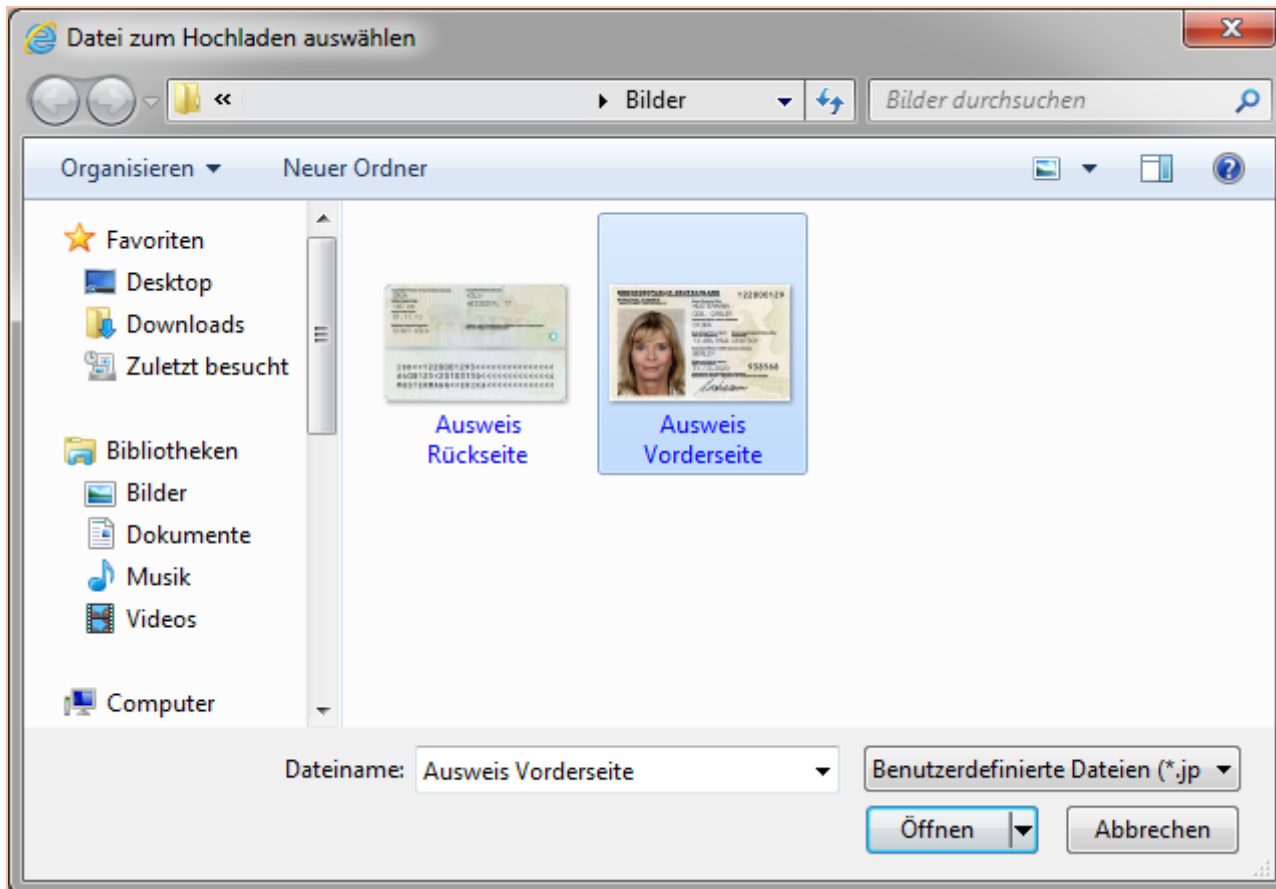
Datei zum Hochladen auswählen

« ▸ Bilder

Bilder durchsuchen

Organisieren ▾ Neuer Ordner

Favoriten
Desktop
Downloads
Zuletzt besucht

Bibliotheken
Bilder
Dokumente
Musik
Videos

Computer

Ausweis Rückseite

Ausweis Vorderseite

Dateiname: Ausweis Vorderseite

Benutzerdefinierte Dateien (*.jp

Öffnen

Abbrechen